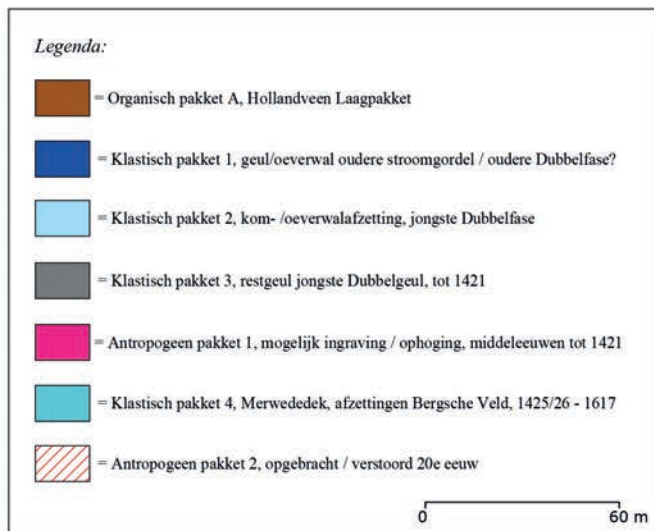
Legenda:

= Organisch pakket A, Hollandveen Laagpakket

= Klastisch pakket 1, geul/oeverwal oudere stroomgordel / oudere Dubbelfase?

= Klastisch pakket 2, kom- /oeverwalafzetting, jongste Dubbelfase

= Klastisch pakket 3, restgeul jongste Dubbelgeul, tot 1421

= Antropogeen pakket 1, mogelijk ingraving / ophoging, middeleeuwen tot 1421

= Klastisch pakket 4, Merwededek, afzettingen Bergsche Veld, 1425/26 - 1617

= Antropogeen pakket 2, opgebracht / verstoord 20e eeuw

0

60 m